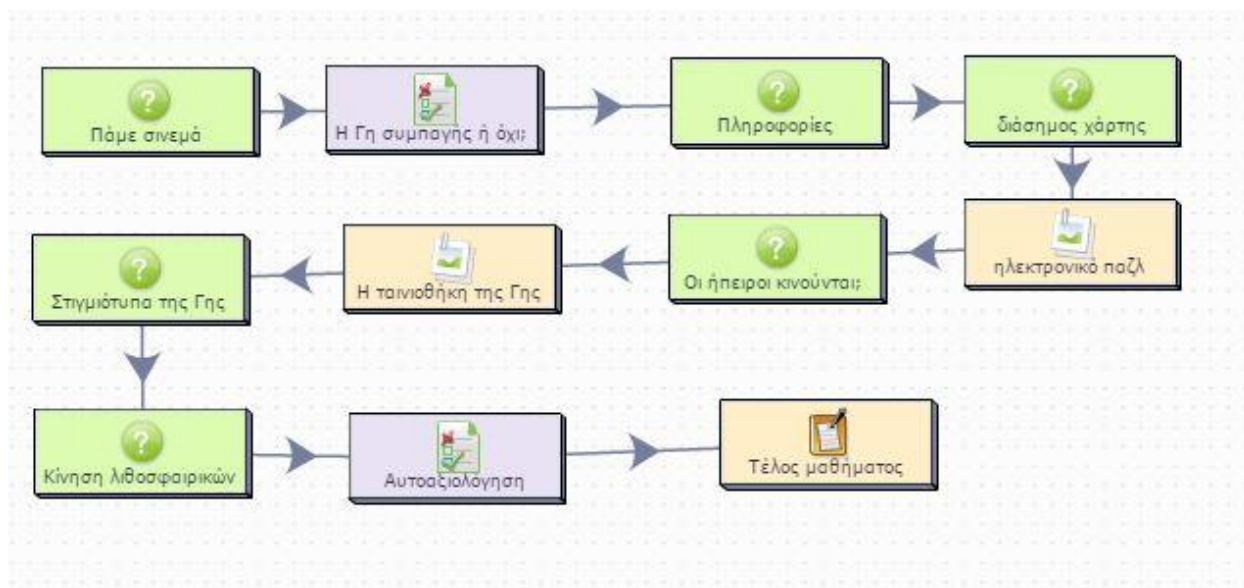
Πάμε σινεμά

Η Γη συμπαγής ή όχι;

Πληροφορίες

διάσημος χάρτης

ηλεκτρονικό παζλ

Οι ήπειροι κινούνται;

Η ταινιοθήκη της Γης

Στιγμιότυπα της Γης

Κίνηση λιθοσφαιρικών

Αυτοαξιολογηση

Τέλος μαθήματος